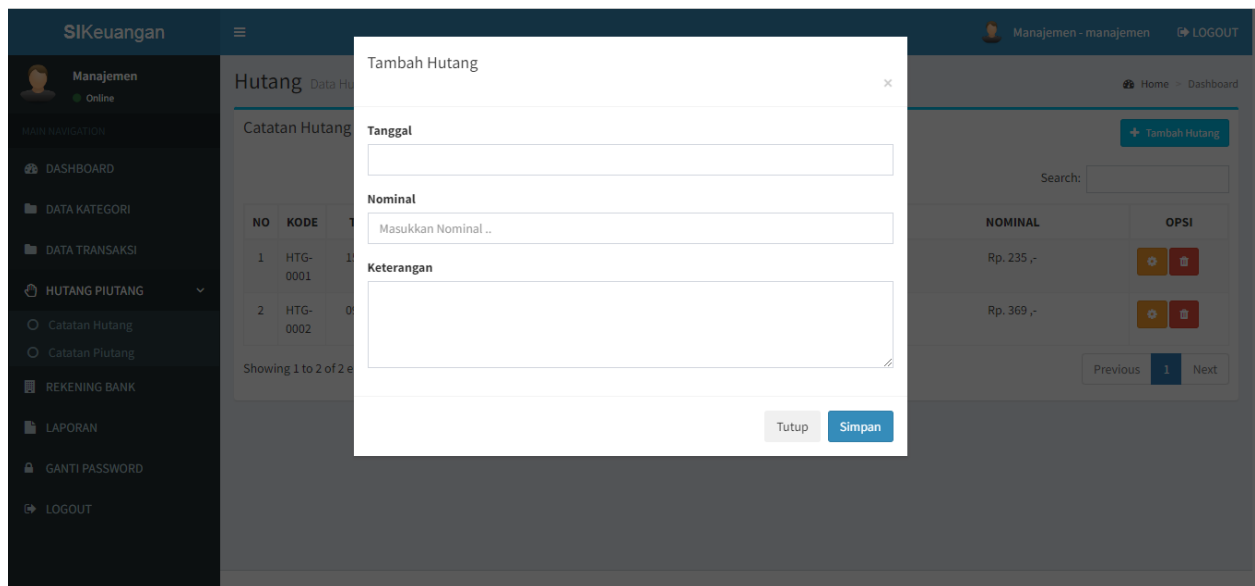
SIKeuangan

Manajemen - manajemen
LOGOUT

Manajemen
Online

MAIN NAVIGATION
DASHBOARD
DATA KATEGORI
DATA TRANSAKSI
HUTANG PIUTANG
Catatan Hutang
Catatan Piutang
REKENING BANK
LAPORAN
GANTI PASSWORD
LOGOUT

Hutang Data Hu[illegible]
Home > Dashboard

Catatan Hutang
Tambah Hutang

Search:

| NO | KODE | T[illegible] | NOMINAL | OPSI |
|---|---|---|---|---|
| 1 | HTG-0001 | 1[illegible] | Rp. 235 ,- | |
| 2 | HTG-0002 | 0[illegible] | Rp. 369 ,- | |

Showing 1 to 2 of 2 e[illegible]

Previous 1 Next

Tambah Hutang
×

Tanggal

Nominal
Masukkan Nominal ..

Keterangan

Tutup
Simpan